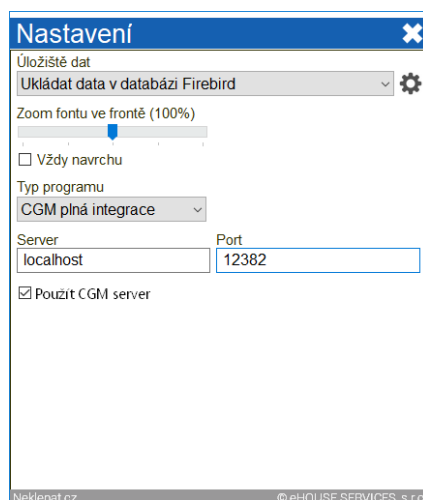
Nastavení

Úložiště dat

Ukládat data v databázi Firebird

Zoom fontu ve frontě (100%)

Vždy navrchu

Typ programu

CGM plná integrace

Server

localhost

Port

12382

Použít CGM server

Neklepat.cz

© eHOUSE SERVICES, s.r.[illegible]